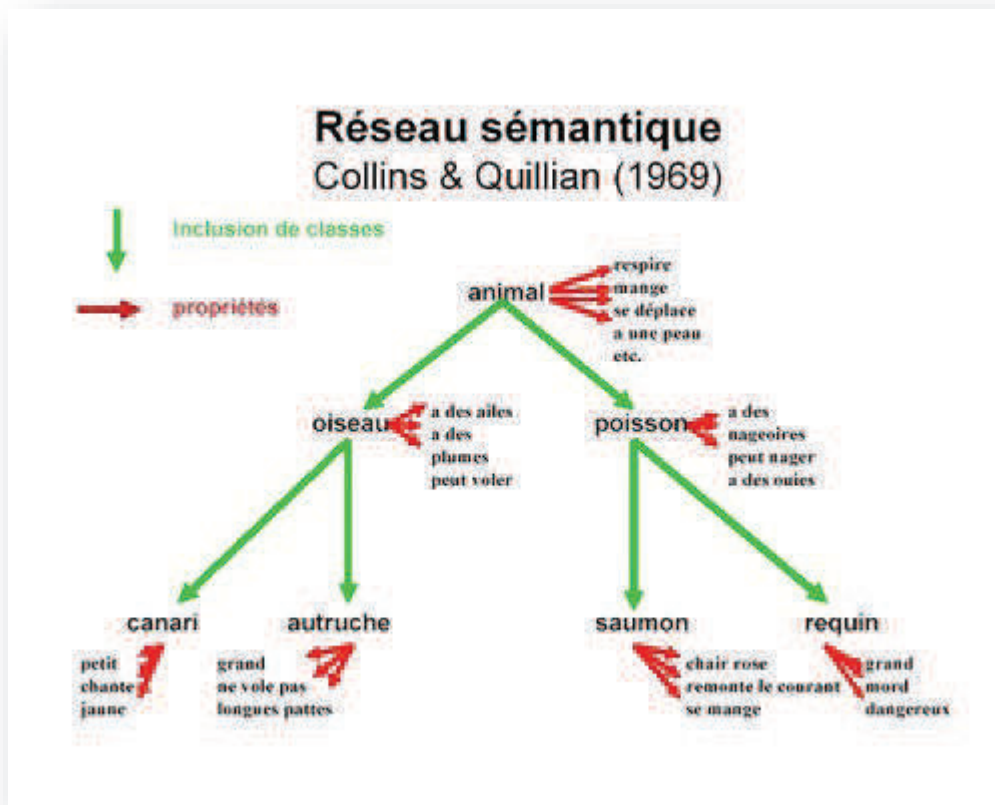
Réseau sémantique
Collins & Quillian (1969)

Inclusion de classes

propriétés

animal
respire
mange
se déplace
a une peau
etc.

oiseau
a des ailes
a des plumes
peut voler

poisson
a des nageoires
peut nager
a des ouies

canari
petit
chante
jaune

autruche
grand
ne vole pas
longues pattes

saumon
chair rose
remonte le courant
se mange

requin
grand
mord
dangereux